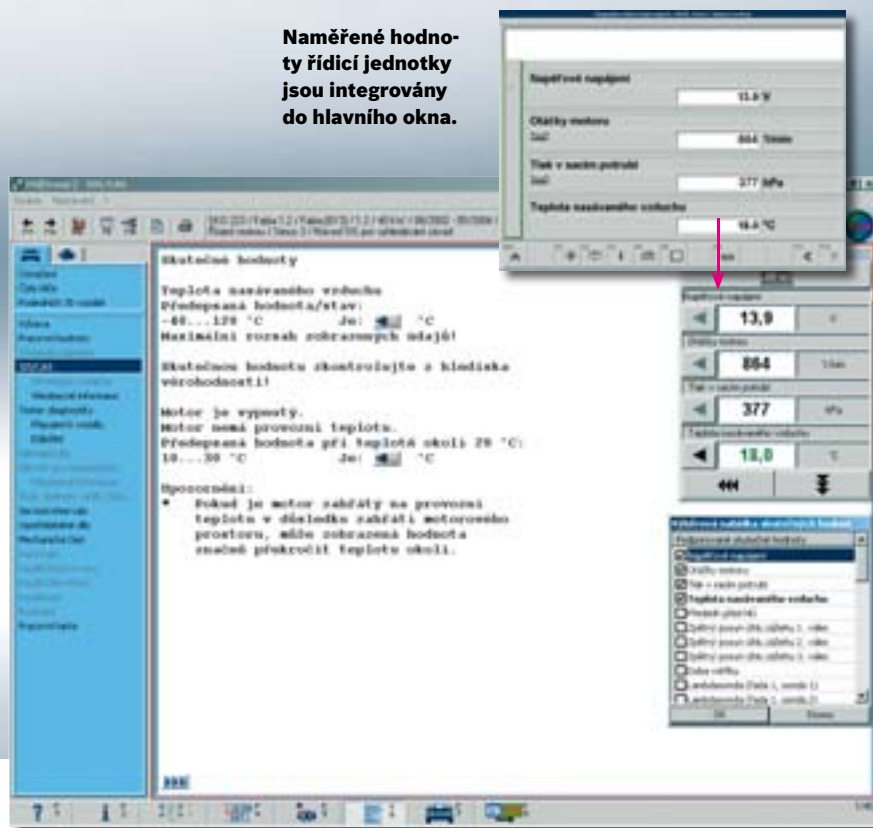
Naměřené hodnoty řídicí jednotky jsou integrovány do hlavního okna.

Napěťové napájení
13,9 V
Otáčky motoru
Skut.
864 1/min
Tlak v sacím potrubí
Skut.
377 hPa
Teplota nasávaného vzduchu
18,0 °C

Skutečná hodnoty

Teplota nasávaného vzduchu
Předepsaná hodnota/stav:
-40...120 °C Je: °C
Maximální rozsah zobrazených údajů!

Skutečnou hodnotu zkontrolujte z hlediska věrohodnosti!

Motor je vypnutý.
Motor nemá provozní teplotu.
Předepsaná hodnota při teplotě okolí 20 °C:
10...30 °C Je: °C

Upozornění:
• Pokud je motor zahřátý na provozní teplotu v důsledku zahřátí motorového prostoru, může zobrazená hodnota značně překročit teplotu okolí.

Napěťové napájení
13,9 V
Otáčky motoru
864 1/min
Tlak v sacím potrubí
377 hPa
Teplota nasávaného vzduchu
18,0 °C

Napěťové napájení
Otáčky motoru
Tlak v sacím potrubí
Teplota nasávaného vzduchu
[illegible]